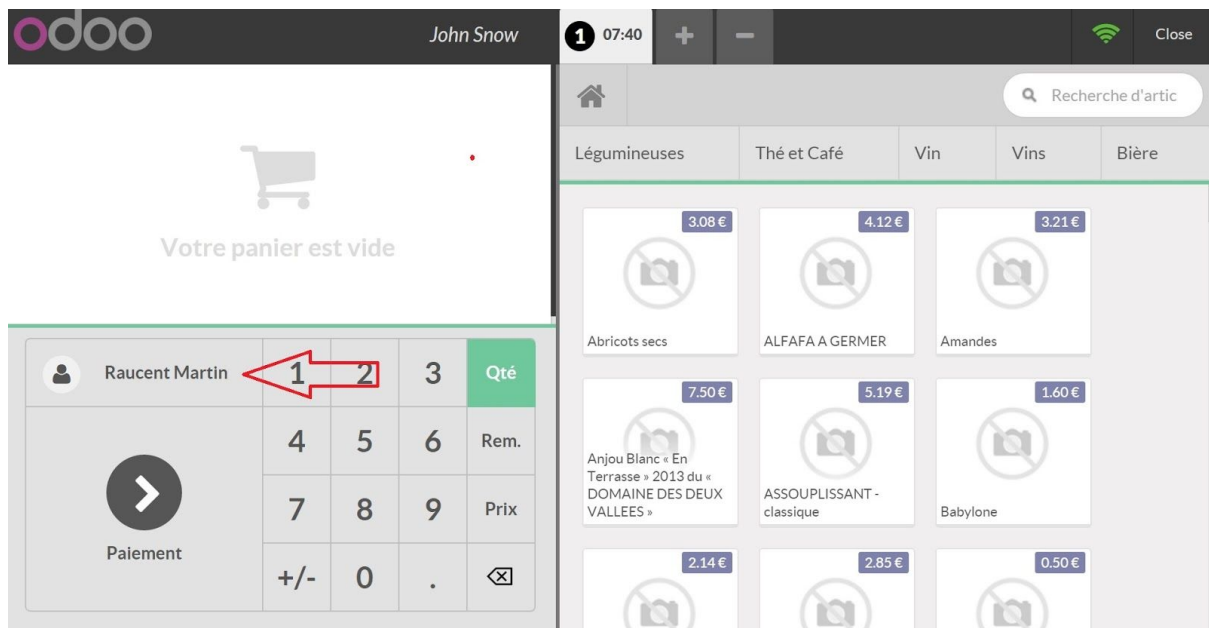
odoo

John Snow

1 07:40

+

−

Close

Recherche d'artic

Légumineuses

Thé et Café

Vin

Vins

Bière

Votre panier est vide

3.08€

Abricots secs

4.12€

ALFAFA A GERMER

3.21€

Amandes

Raucent Martin

1

2

3

Qté

4

5

6

Rem.

7

8

9

Prix

Paiement

+/-

0

.

7.50€

Anjou Blanc « En Terrasse » 2013 du « DOMAINE DES DEUX VALLEES »

5.19€

ASSOUPLISSANT - classique

1.60€

Babylone

2.14€

2.85€

0.50€